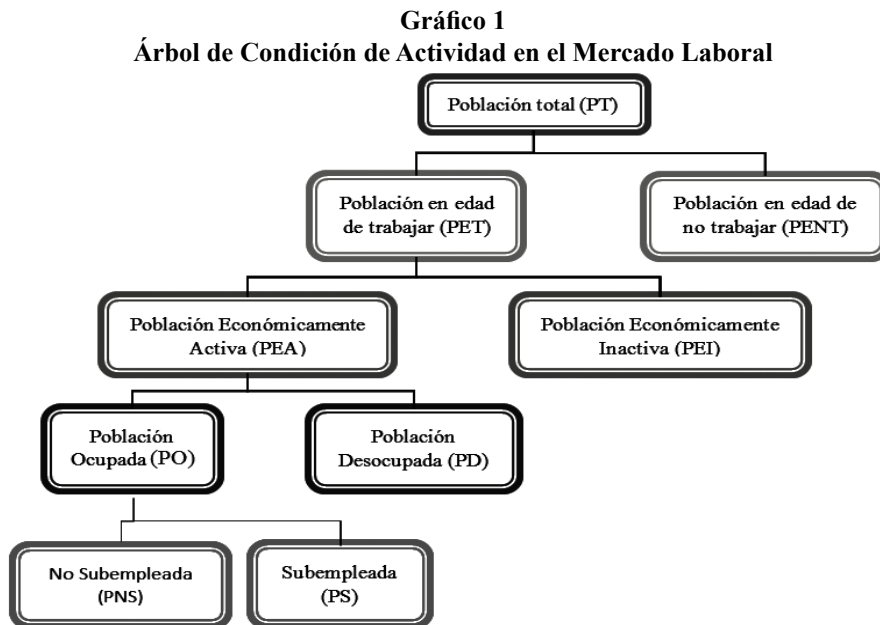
Gráfico 1
Árbol de Condición de Actividad en el Mercado Laboral

Población total (PT)

Población en edad de trabajar (PET)

Población en edad de no trabajar (PENT)

Población Económicamente Activa (PEA)

Población Económicamente Inactiva (PEI)

Población Ocupada (PO)

Población Desocupada (PD)

No Subempleada (PNS)

Subempleada (PS)